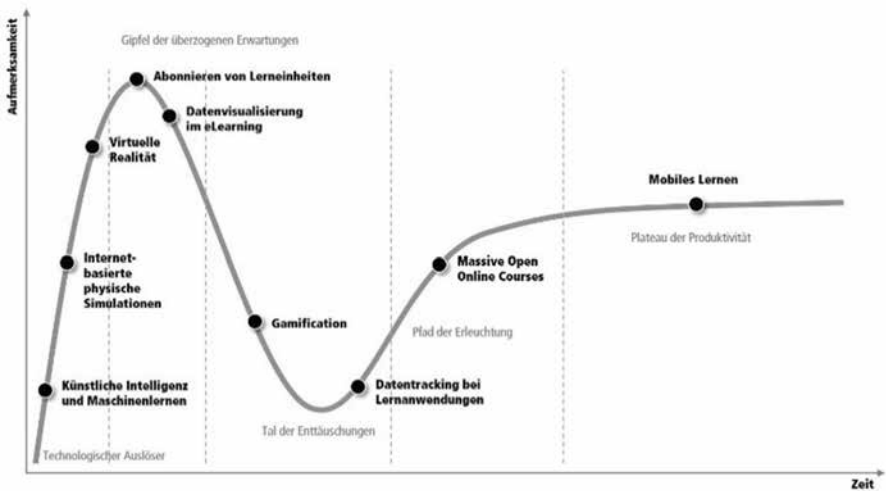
Aufmerksamkeit

Gipfel der überzogenen Erwartungen

Abonnieren von Lerneinheiten

Datenvisualisierung im eLearning

Virtuelle Realität

Mobiles Lernen

Plateau der Produktivität

Internet-basierte physische Simulationen

Massive Open Online Courses

Gamification

Pfad der Erleuchtung

Künstliche Intelligenz und Maschinenlernen

Datentracking bei Lernanwendungen

Tal der Enttäuschungen

Technologischer Auslöser

Zeit